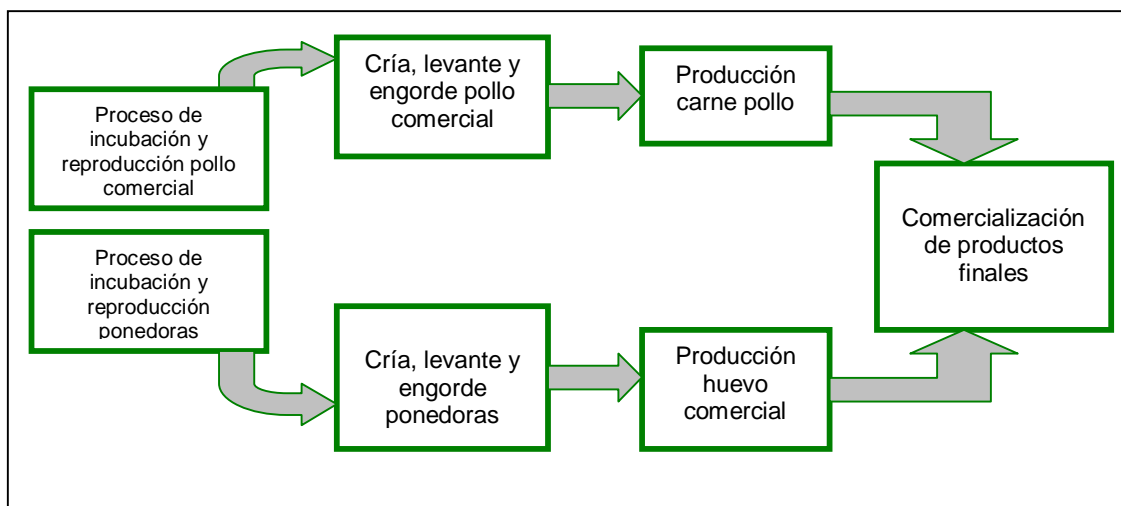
Proceso de incubación y reproducción pollo comercial

Cría, levante y engorde pollo comercial

Producción carne pollo

Comercialización de productos finales

Proceso de incubación y reproducción ponedoras

Cría, levante y engorde ponedoras

Producción huevo comercial